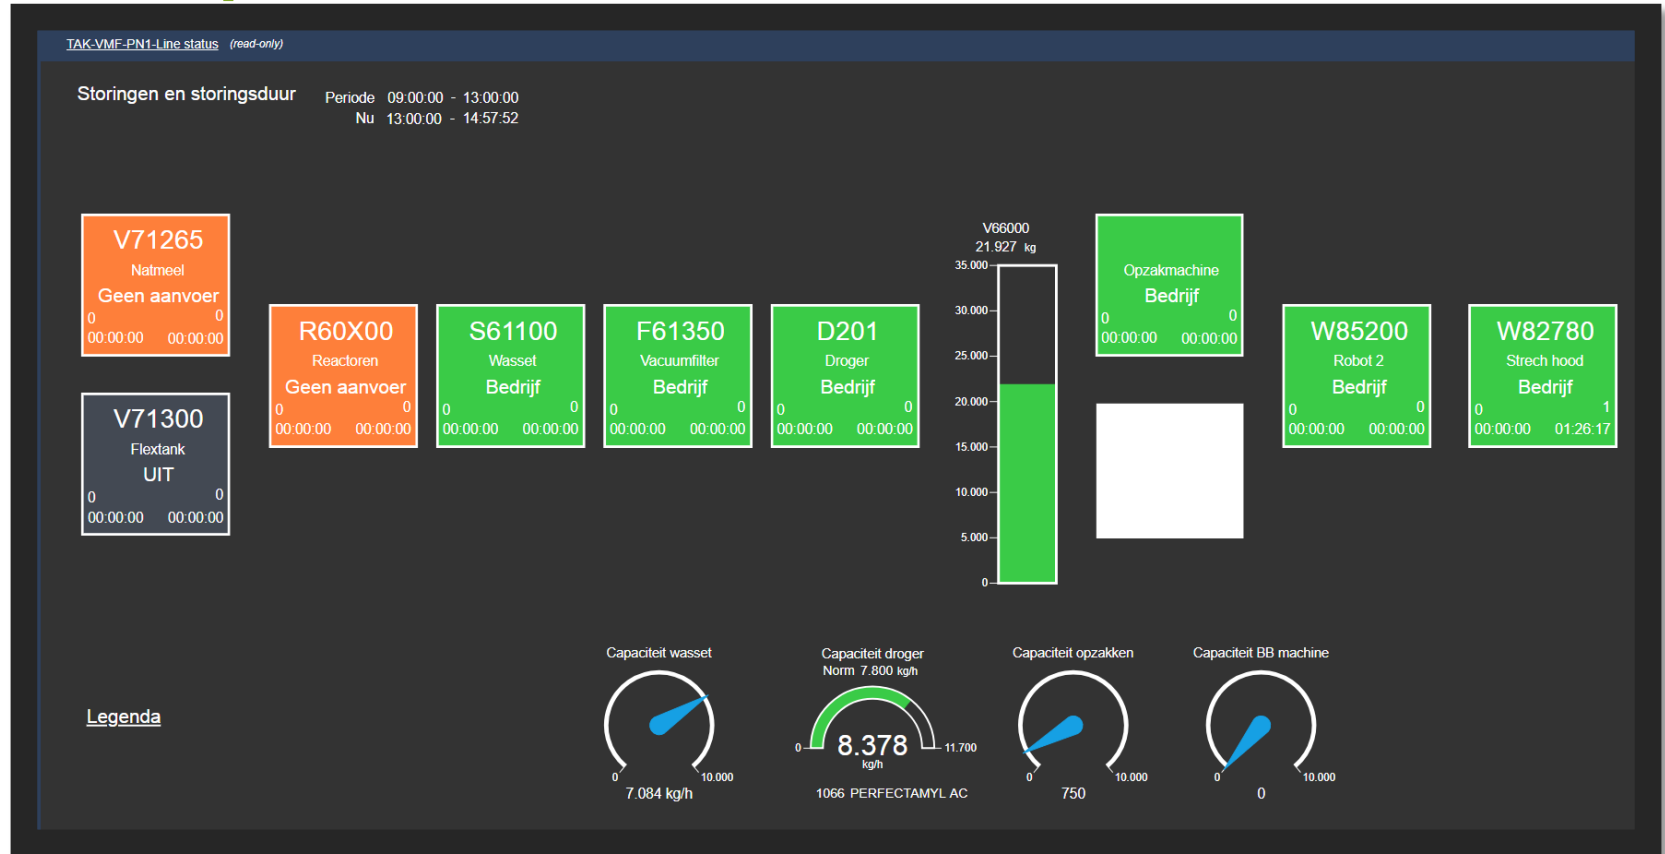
TAK-VMF-PN1-Line status (read-only)

Storingen en storingsduur

Periode 09:00:00 - 13:00:00
Nu 13:00:00 - 14:57:52

V71265
Natmeel
Geen aanvoer
0 0
00:00:00 00:00:00

V71300
Flextank
UIT
0 0
00:00:00 00:00:00

R60X00
Reactoren
Geen aanvoer
0 0
00:00:00 00:00:00

S61100
Wasset
Bedrijf
0 0
00:00:00 00:00:00

F61350
Vacuumfilter
Bedrijf
0 0
00:00:00 00:00:00

D201
Droger
Bedrijf
0 0
00:00:00 00:00:00

V66000
21.927 kg
35.000
30.000
25.000
20.000
15.000
10.000
5.000
0

Opzakmachine
Bedrijf
0 0
00:00:00 00:00:00

W85200
Robot 2
Bedrijf
0 0
00:00:00 00:00:00

W82780
Strech hood
Bedrijf
0 1
00:00:00 01:26:17

Legenda

Capaciteit wasset
0 10.000
7.084 kg/h

Capaciteit droger
Norm 7.800 kg/h
0 8.378 kg/h 11.700
1066 PERFECTAMYL AC

Capaciteit opzakken
0 10.000
750

Capaciteit BB machine
0 10.000
0